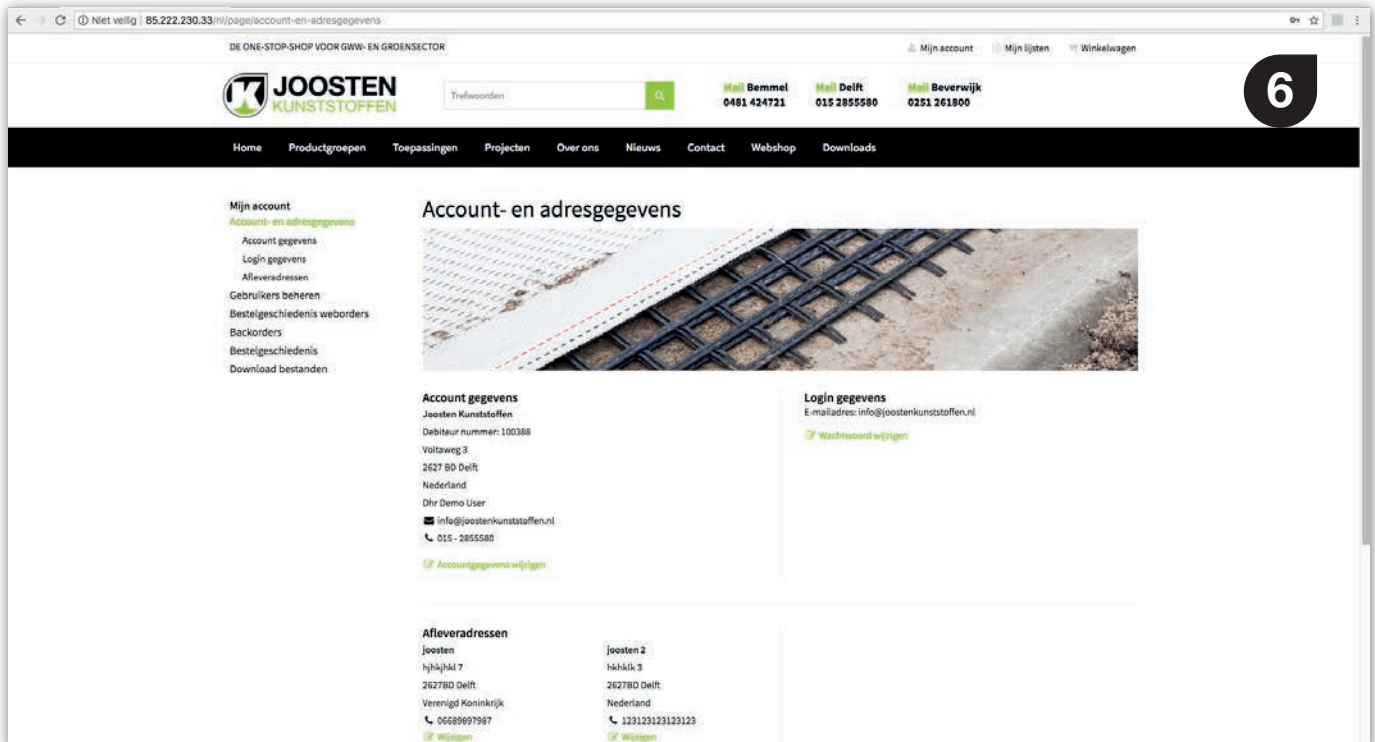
Niet veilig | 85.222.230.33/nl/page/account-en-adresgegevens

DE ONE-STOP-SHOP VOOR GWW- EN GROENSECTOR

Mijn account Mijn lijsten Winkelwagen

JOOSTEN KUNSTSTOFFEN

Trefwoorden

Mail Bemmel 0481 424721 Mail Delft 015 2855580 Mail Beverwijk 0251 261800

6

Home Productgroepen Toepassingen Projecten Over ons Nieuws Contact Webshop Downloads

Mijn account
Account- en adresgegevens
Account gegevens
Login gegevens
Afleveradressen
Gebruikers beheren
Bestelgeschiedenis weborders
Backorders
Bestelgeschiedenis
Download bestanden

Account- en adresgegevens

Account gegevens
Joosten Kunststoffen
Debiteur nummer: 100388
Voltaweg 3
2627 BD Delft
Nederland
Dhr Demo User
info@joostenkunststoffen.nl
015 - 2855580
Accountgegevens wijzigen

Login gegevens
E-mailadres: info@joostenkunststoffen.nl
Wachtwoord wijzigen

Afleveradressen

joosten
hjhkjhkl 7
2627BD Delft
Verenigd Koninkrijk
06689897987
Wijzigen

joosten 2
hkhklk 3
2627BD Delft
Nederland
123123123123123
Wijzigen